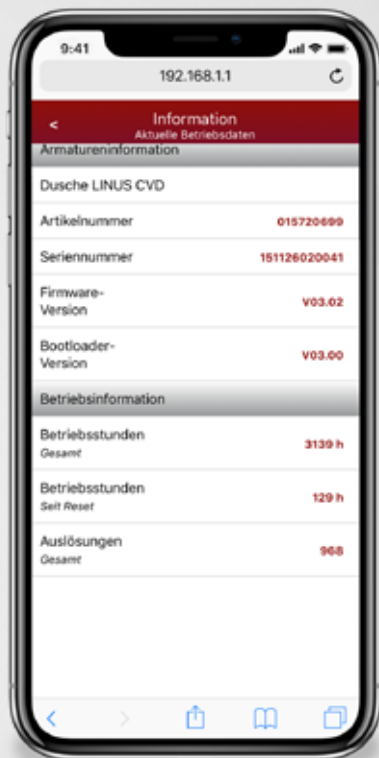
9:41

192.168.1.1

<

Information
Aktuelle Betriebsdaten

Armatureninformation

Dusche LINUS CVD

| | |
|---|---|
| Artikelnummer | 015720699 |
| Seriennummer | 151126020041 |
| Firmware-Version | V03.02 |
| Bootloader-Version | V03.00 |

Betriebsinformation

| | |
|---|---|
| Betriebsstunden Gesamt | 3139 h |
| Betriebsstunden Seit Reset | 129 h |
| Auslösungen Gesamt | 968 |